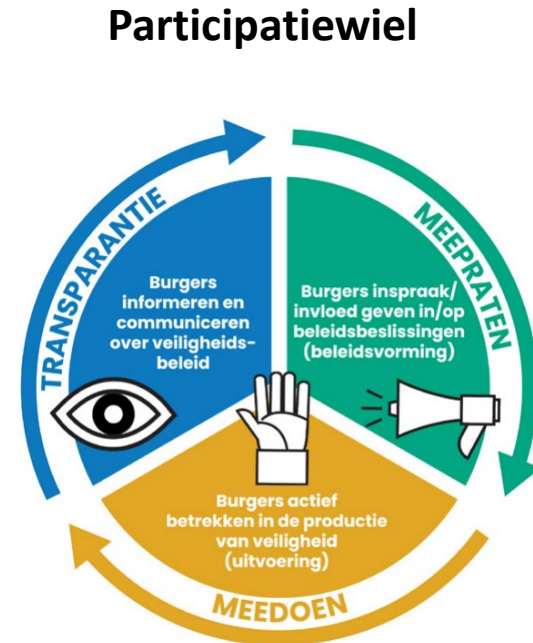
Participatiewiel

TRANSPARANTIE

MEEPRATEN

Burgers informeren en communiceren over veiligheidsbeleid

Burgers inspraak/ invloed geven in/op beleidsbeslissingen (beleidsvorming)

Burgers actief betrekken in de productie van veiligheid (uitvoering)

MEEDOEN